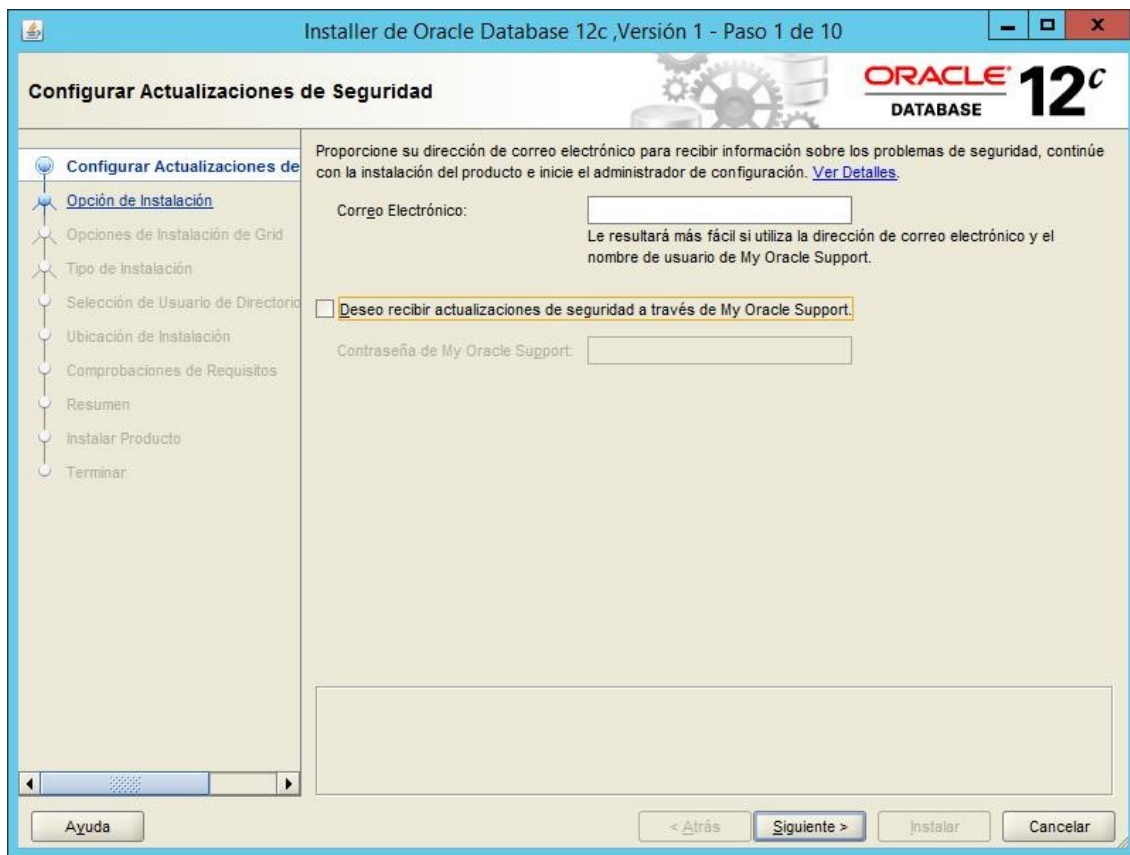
Installer de Oracle Database 12c ,Versión 1 - Paso 1 de 10

Configurar Actualizaciones de Seguridad

ORACLE DATABASE 12c

Configurar Actualizaciones de
Opción de Instalación
Opciones de Instalación de Grid
Tipo de Instalación
Selección de Usuario de Directorio
Ubicación de Instalación
Comprobaciones de Requisitos
Resumen
Instalar Producto
Terminar

Proporcione su dirección de correo electrónico para recibir información sobre los problemas de seguridad, continúe con la instalación del producto e inicie el administrador de configuración. Ver Detalles.

Correo Electrónico:

Le resultará más fácil si utiliza la dirección de correo electrónico y el nombre de usuario de My Oracle Support.

Deseo recibir actualizaciones de seguridad a través de My Oracle Support.

Contraseña de My Oracle Support:

Ayuda

< Atrás

Siguiente >

Instalar

Cancelar